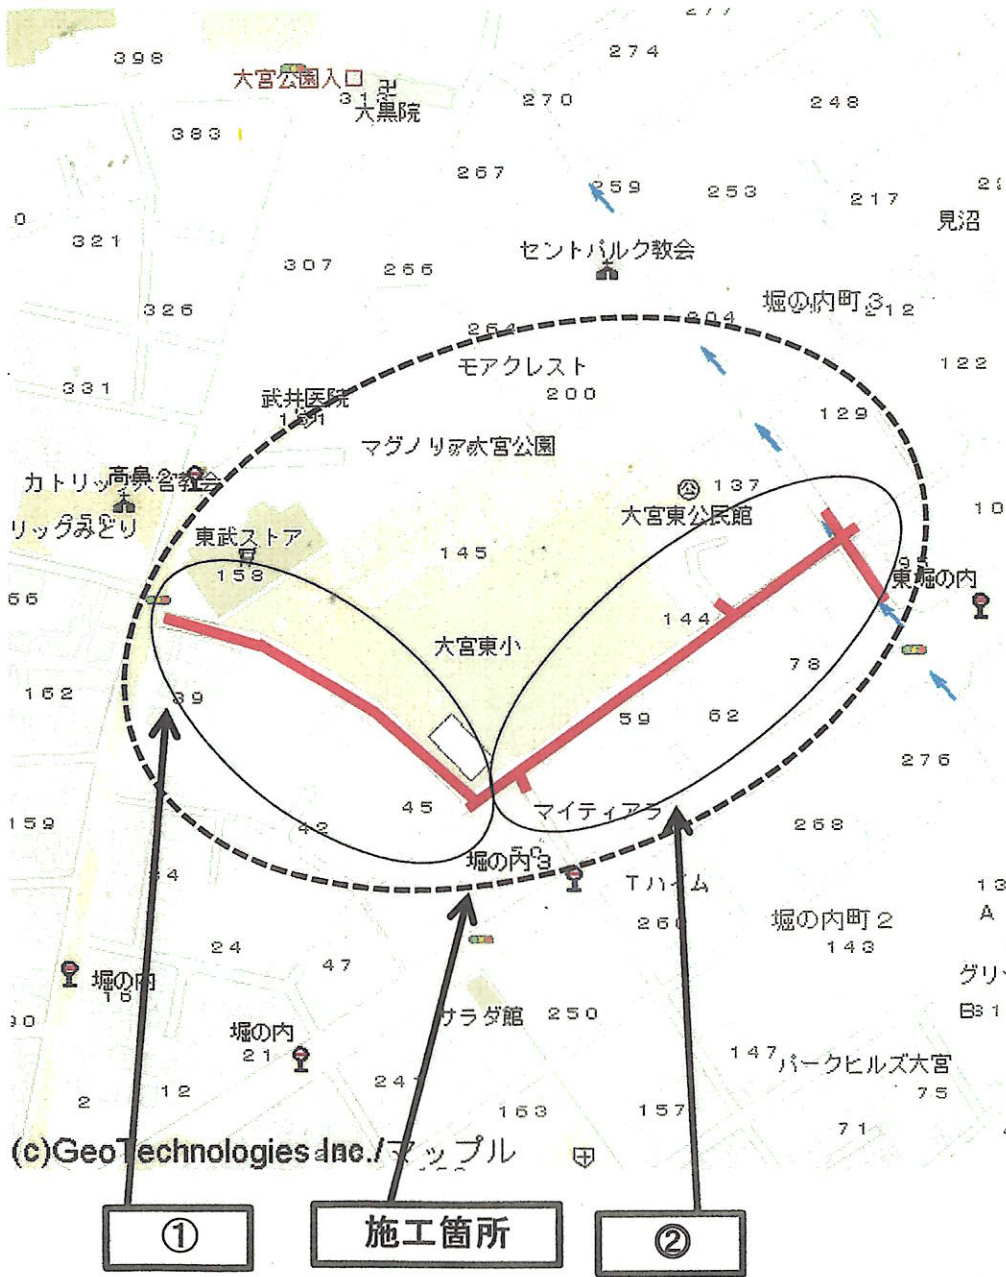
277
398
274
大宮公園入口
31
大黒院
270
248
383
267
259
253
217
見沼
321
セントパルク教会
307
266
堀の内町3
212
326
264
204
モアクレスト
122
331
200
武井医院
151
129
マグノリア大宮公園
カトリック高鼻名教会
137
リックみどり
大宮東公民館
東武ストア
158
145
東堀の内
66
144
大宮東小
78
162
39
59
62
276
45
159
42
マイティアラ
268
堀の内3
Tハイム
24
260
堀の内町2
143
24
47
堀の内
16
堀の内
21
サラダ館
250
147
パークヒルズ大宮
75
2
12
24
163
157
71
(c)GeoTechnologies Inc./マップル

①
施工箇所
②